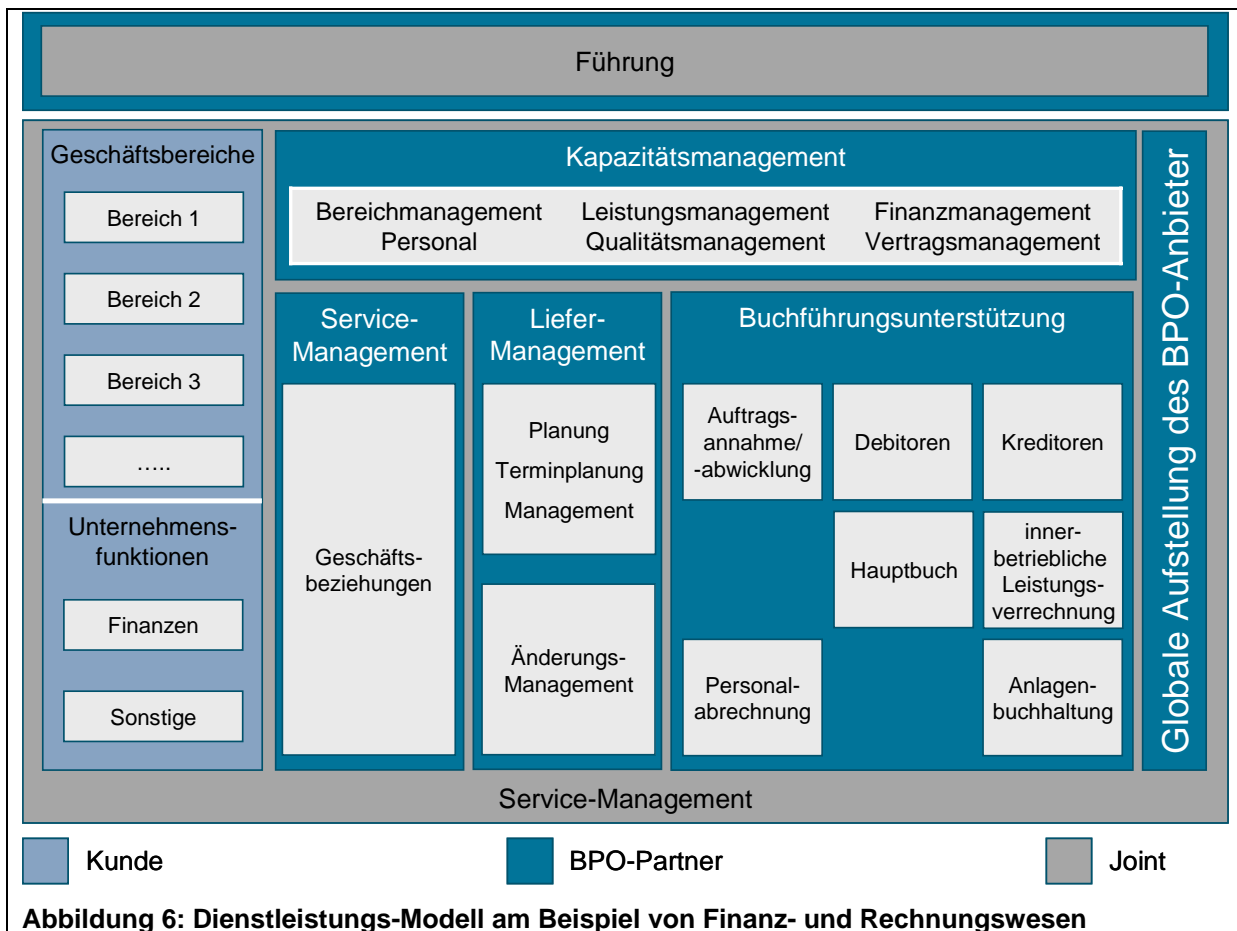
Führung

Geschäftsbereiche

Bereich 1

Bereich 2

Bereich 3

…..

Unternehmensfunktionen

Finanzen

Sonstige

Kapazitätsmanagement

Bereichmanagement
Personal

Leistungsmanagement
Qualitätsmanagement

Finanzmanagement
Vertragsmanagement

Service-Management

Geschäftsbeziehungen

Liefer-Management

Planung
Terminplanung
Management

Änderungs-Management

Buchführungsunterstützung

Auftragsannahme/ -abwicklung

Debitoren

Kreditoren

Hauptbuch

innerbetriebliche Leistungsverrechnung

Personalabrechnung

Anlagenbuchhaltung

Globale Aufstellung des BPO-Anbieter

Service-Management

Kunde

BPO-Partner

Joint

Abbildung 6: Dienstleistungs-Modell am Beispiel von Finanz- und Rechnungswesen